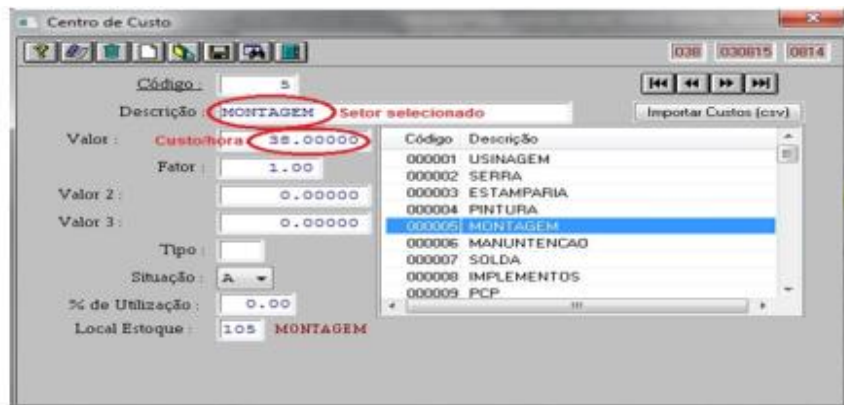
Centro de Custo

038 030815 0814

Código : 5

Descrição : MONTAGEM Setor selecionado

Importar Custos (csv)

Valor : Custo/hora 38.00000

Fator : 1.00

Valor 2 : 0.00000

Valor 3 : 0.00000

Tipo :

Situação : A

% de Utilização : 0.00

Local Estoque : 105 MONTAGEM

| Código | Descrição |
|---|---|
| 000001 | USINAGEM |
| 000002 | SERRA |
| 000003 | ESTAMPARIA |
| 000004 | PINTURA |
| 000005 | MONTAGEM |
| 000006 | MANUNTENCAO |
| 000007 | SOLDA |
| 000008 | IMPLEMENTOS |
| 000009 | PCP |